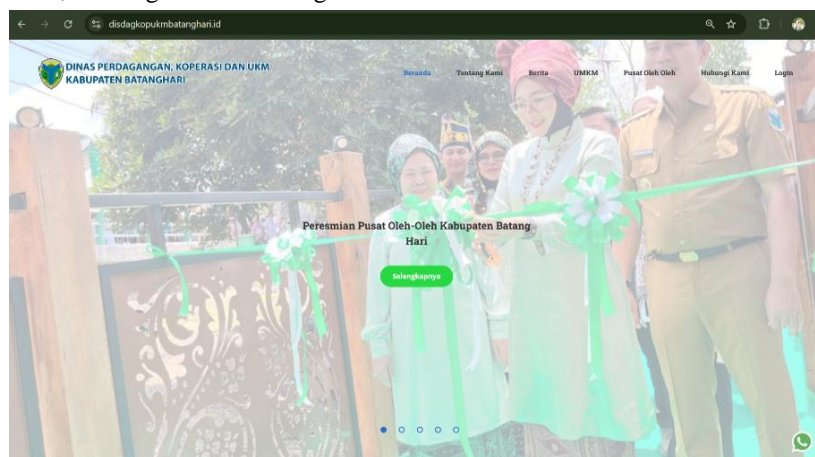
disdagkopukmbatanghari.id

DINAS PERDAGANGAN, KOPERASI DAN UKM
KABUPATEN BATANGHARI

Beranda Tentang Kami Berita UMKM Pusat Oleh Oleh Hubungi Kami Login

Peresmian Pusat Oleh-Oleh Kabupaten Batang Hari

Selengkapnya